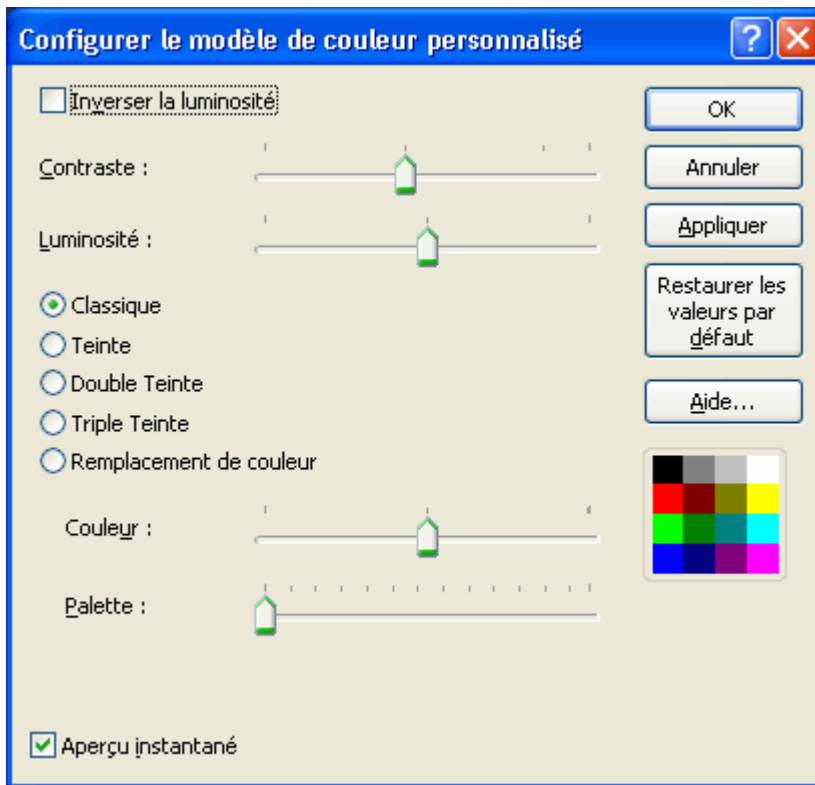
Configurer le modèle de couleur personnalisé

?

Inverser la luminosité

Contraste :

Luminosité :

Classique

Teinte

Double Teinte

Triple Teinte

Remplacement de couleur

Couleur :

Palette :

Aperçu instantané

OK

Annuler

Appliquer

Restaurer les valeurs par défaut

Aide...